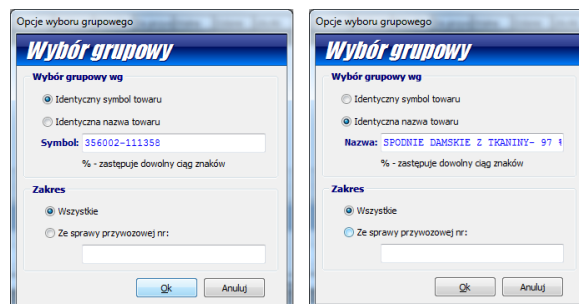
Opcje wyboru grupowego

Wybór grupowy

Wybór grupowy wg

Identyczny symbol towaru

Identyczna nazwa towaru

Symbol: 356002-111358

% - zastępuje dowolny ciąg znaków

Zakres

Wszystkie

Ze sprawy przywozowej nr:

Ok

Anuluj

Opcje wyboru grupowego

Wybór grupowy

Wybór grupowy wg

Identyczny symbol towaru

Identyczna nazwa towaru

Nazwa: SPODNIE DAMSKIE Z TKANINY- 97 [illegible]

% - zastępuje dowolny ciąg znaków

Zakres

Wszystkie

Ze sprawy przywozowej nr:

Ok

Anuluj